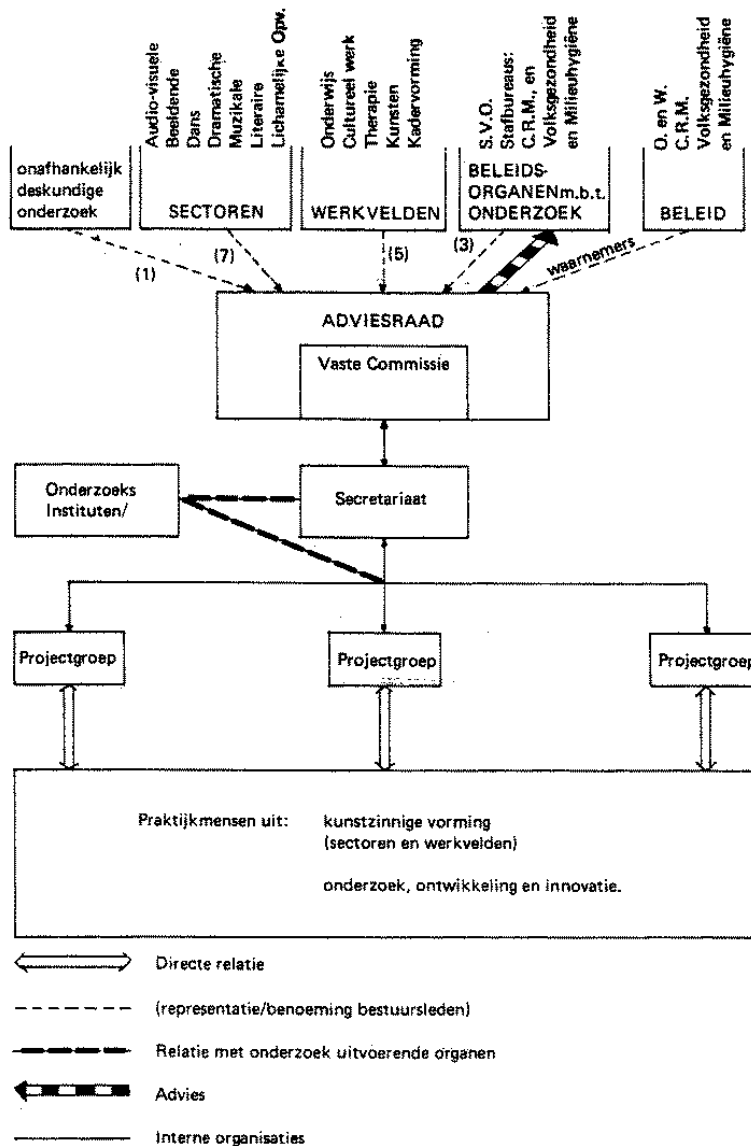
onafhankelijk deskundige onderzoek

Audio-visuele
Beeldende
Dans
Dramatische
Muzikale
Literaire
Lichamelijke Opv.

SECTOREN

Onderwijs
Cultureel werk
Therapie
Kunsten
Kadervorming

WERKVELDEN

S.V.O.
Stafbureaus:
C.R.M., en
Volksgezondheid
en Milieuhygiëne

BELEIDS-ORGANEN m.b.t. ONDERZOEK

O. en W.
C.R.M.
Volksgezondheid
en Milieuhygiëne

BELEID

(1)

(7)

(5)

(3)

waarnemers

ADVIESRAAD

Vaste Commissie

Onderzoeks Instituten/

Secretariaat

Projectgroep

Projectgroep

Projectgroep

Praktijkmensen uit: kunstzinnige vorming (sectoren en werkvelden)

onderzoek, ontwikkeling en innovatie.

Directe relatie

(representatie/benoeming bestuursleden)

Relatie met onderzoek uitvoerende organen

Advies

Interne organisaties